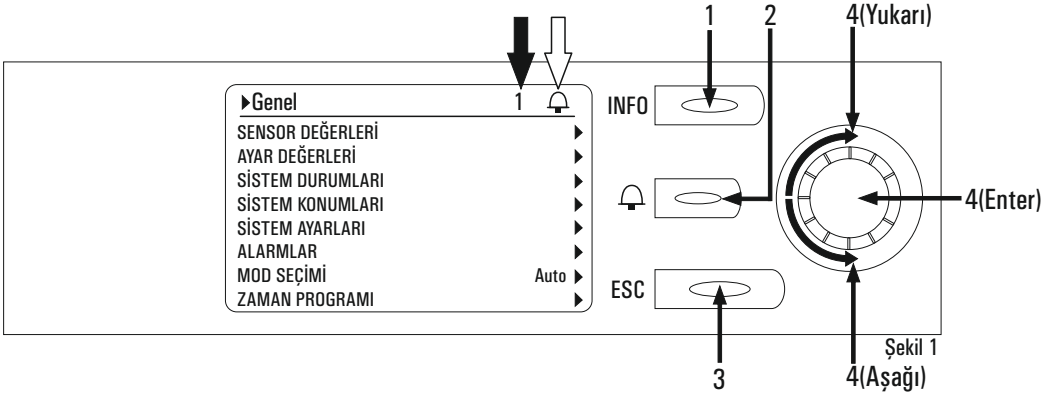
1 2 4(Yukarı)

▸Genel 1

SENSOR DEĞERLERİ ▸
AYAR DEĞERLERİ ▸
SİSTEM DURUMLARI ▸
SİSTEM KONUMLARI ▸
SİSTEM AYARLARI ▸
ALARMLAR ▸
MOD SEÇİMİ Auto ▸
ZAMAN PROGRAMI ▸

INFO

4(Enter)

ESC

Şekil 1

3 4(Aşağı)